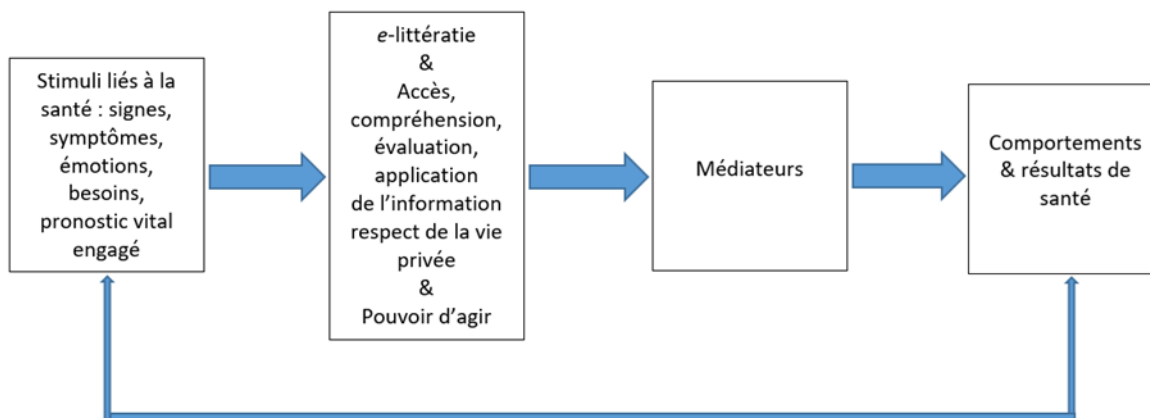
Stimuli liés à la santé : signes, symptômes, émotions, besoins, pronostic vital engagé

e-littératie
&
Accès, compréhension, évaluation, application de l'information respect de la vie privée
&
Pouvoir d'agir

Médiateurs

Comportements & résultats de santé